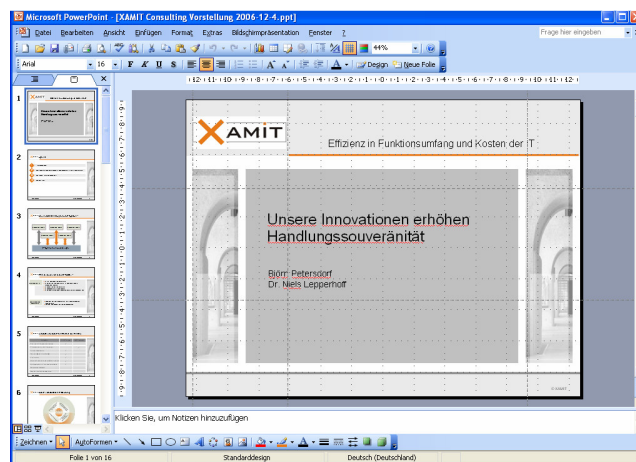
Microsoft PowerPoint - [XAMIT Consulting Vorstellung 2006-12-4.ppt]

Datei Bearbeiten Ansicht Einfügen Format Extras Bildschirmpräsentation Fenster ?

Frage hier eingeben

44%

Arial 16 F K U S A Design Neue Folie

XAMIT

Effizienz in Funktionsumfang und Kosten der IT

Unsere Innovationen erhöhen Handlungssouveränität

Björn Petersdorf
Dr. Niels Lepperhoff

© XAMIT

Klicken Sie, um Notizen hinzuzufügen

Zeichnen AutoFormen

Folie 1 von 16 Standarddesign Deutsch (Deutschland)